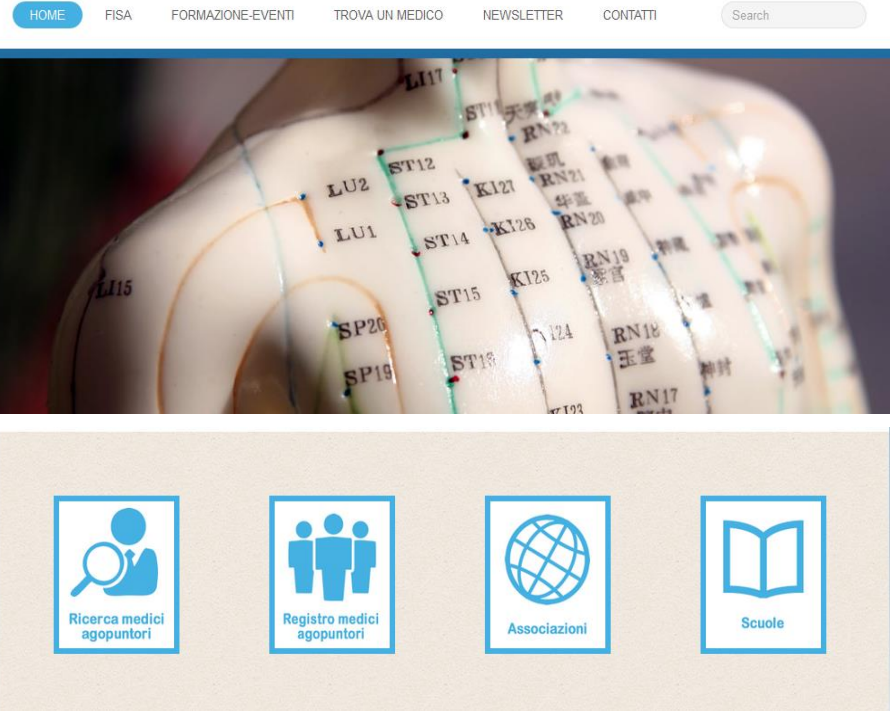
HOME FISA FORMAZIONE-EVENTI TROVA UN MEDICO NEWSLETTER CONTATTI Search

LI17 ST11 RN22 ST12 LU2 ST13 KI27 RN21 LU1 ST14 KI26 RN20 LI15 ST15 KI25 RN19 SP20 KI24 RN18 SP19 ST18 RN17 KI23

Ricerca medici agopuntori

Registro medici agopuntori

Associazioni

Scuole